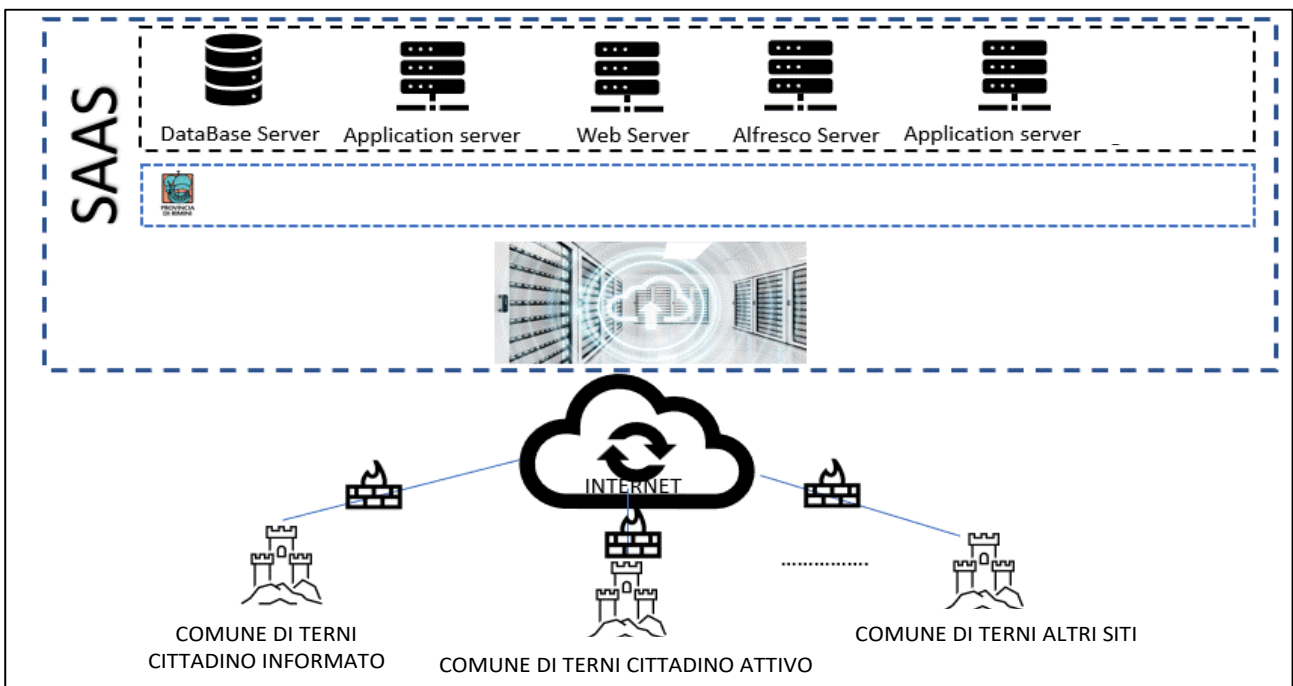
SAAS

DataBase Server
Application server
Web Server
Alfresco Server
Application server

PROVINCIA DI RIMINI

INTERNET

COMUNE DI TERNI CITTADINO INFORMATO

COMUNE DI TERNI CITTADINO ATTIVO

..........

COMUNE DI TERNI ALTRI SITI